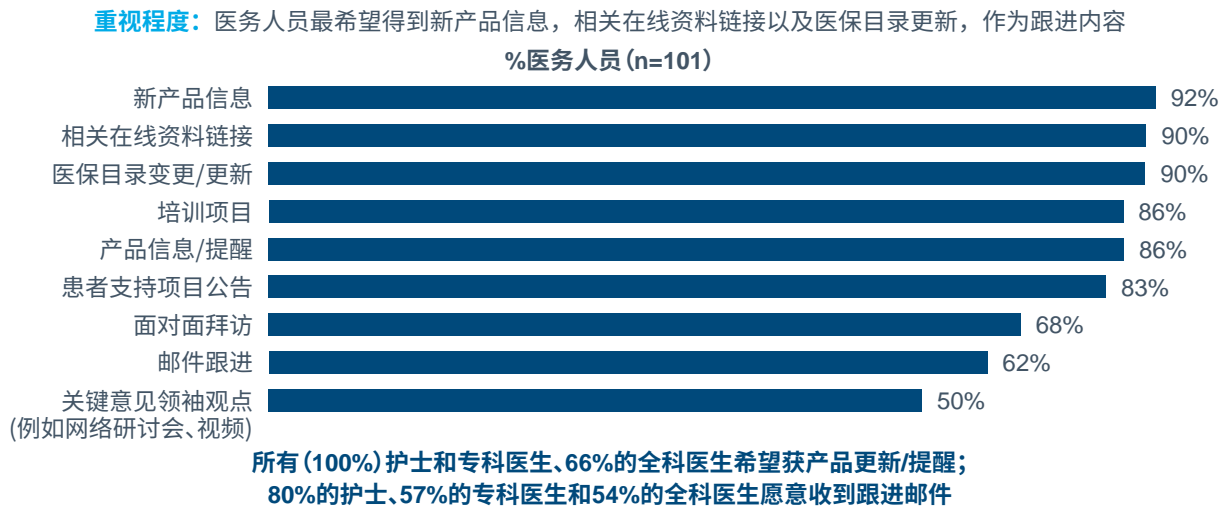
重视程度：医务人员最希望得到新产品信息，相关在线资料链接以及医保目录更新，作为跟进内容

%医务人员（n=101）

| | |
|---|---|
| 新产品信息 | 92% |
| 相关在线资料链接 | 90% |
| 医保目录变更/更新 | 90% |
| 培训项目 | 86% |
| 产品信息/提醒 | 86% |
| 患者支持项目公告 | 83% |
| 面对面拜访 | 68% |
| 邮件跟进 | 62% |
| 关键意见领袖观点（例如网络研讨会、视频） | 50% |

所有（100%）护士和专科医生、66%的全科医生希望获产品更新/提醒；
80%的护士、57%的专科医生和54%的全科医生愿意收到跟进邮件